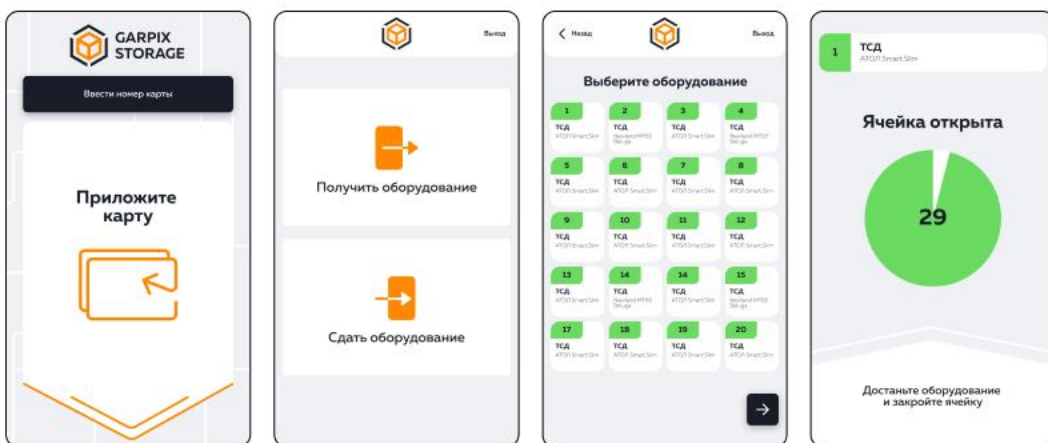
GARPIX STORAGE

Ввести номер карты

Приложите карту

Выход

Получить оборудование

Сдать оборудование

Назад

Выход

Выберите оборудование

| 1 ТСД АТОЛ Smart.Slim | 2 ТСД Newland MT65 Beluga | 3 ТСД АТОЛ Smart.Slim | 4 ТСД Newland MT65 Beluga |
|---|---|---|---|
| 5 ТСД АТОЛ Smart.Slim | 6 ТСД АТОЛ Smart.Slim | 7 ТСД АТОЛ Smart.Slim | 8 ТСД АТОЛ Smart.Slim |
| 9 ТСД АТОЛ Smart.Slim | 10 ТСД АТОЛ Smart.Slim | 11 ТСД АТОЛ Smart.Slim | 12 ТСД АТОЛ Smart.Slim |
| 13 ТСД АТОЛ Smart.Slim | 14 ТСД Newland MT65 Beluga | 14 ТСД АТОЛ Smart.Slim | 15 ТСД Newland MT65 Beluga |
| 17 ТСД АТОЛ Smart.Slim | 18 ТСД АТОЛ Smart.Slim | 19 ТСД АТОЛ Smart.Slim | 20 ТСД АТОЛ Smart.Slim |

1 ТСД АТОЛ Smart.Slim

Ячейка открыта

29

Достаньте оборудование и закройте ячейку